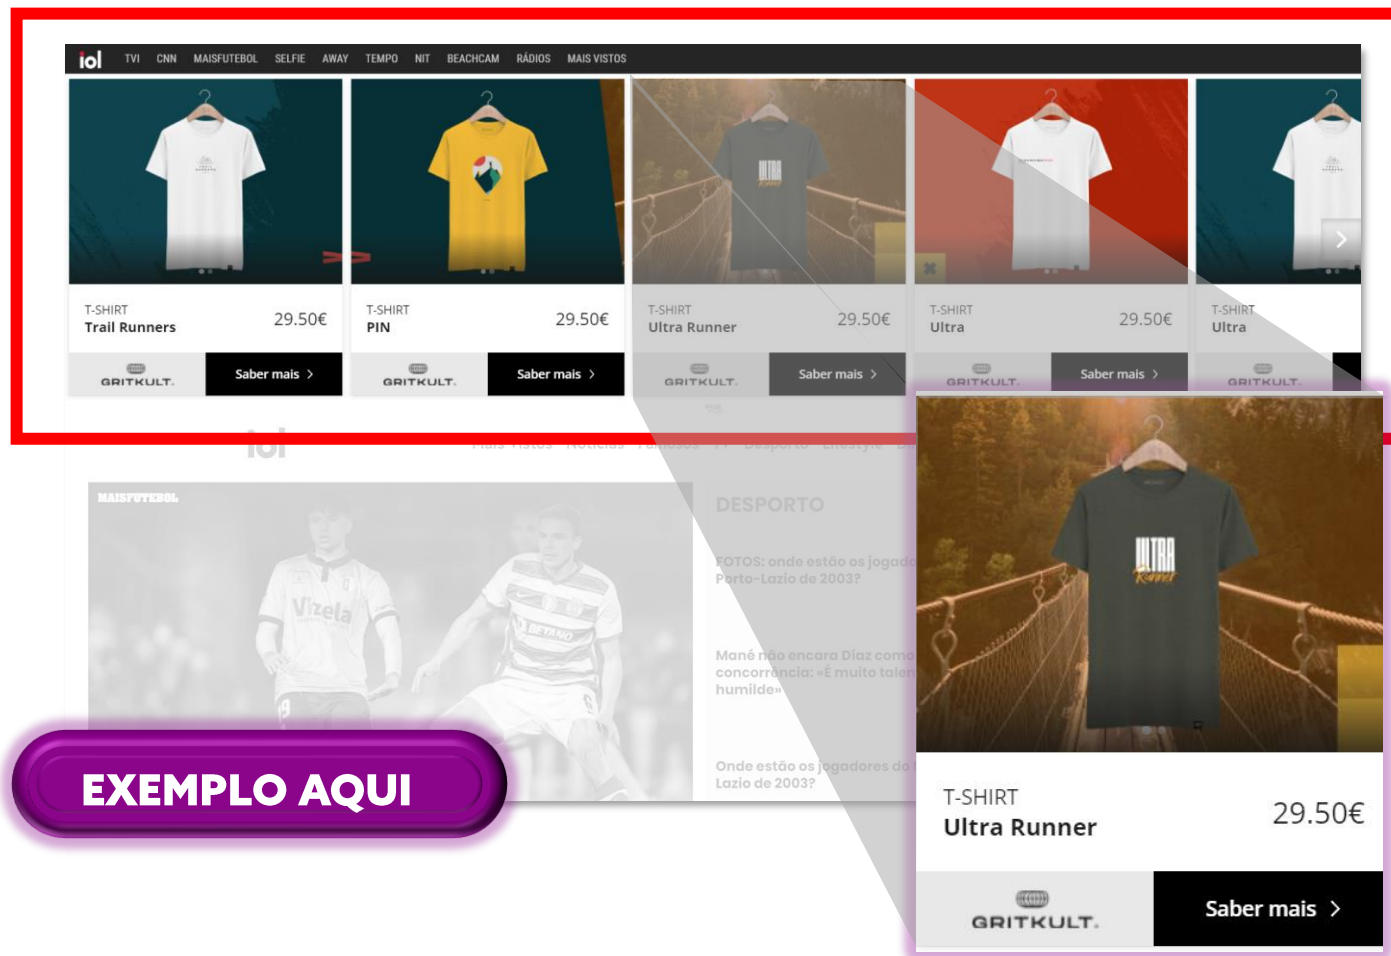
iol TVI CNN MAISFUTEBOL SELFIE AWAY TEMPO NIT BEACHCAM RÁDIOS MAIS VISTOS

T-SHIRT
Trail Runners
29.50€
GRITKULT.
Saber mais >

T-SHIRT
PIN
29.50€
GRITKULT.
Saber mais >

T-SHIRT
Ultra Runner
29.50€
GRITKULT.
Saber mais >

T-SHIRT
Ultra
29.50€
GRITKULT.
Saber mais >

T-SHIRT
Ultra
GRITKULT.

iol
Mais Vistos Notícias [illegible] TV Desporto Lifestyle

MAISFUTEBOL

DESPORTO

FOTOS: onde estão os jogad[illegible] Porto-Lazio de 2003?

Mané não encara Díaz como concorrência: «É muito talen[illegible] humilde»

Onde estão os jogadores do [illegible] Lazio de 2003?

EXEMPLO AQUI

T-SHIRT
Ultra Runner
29.50€
GRITKULT.
Saber mais >